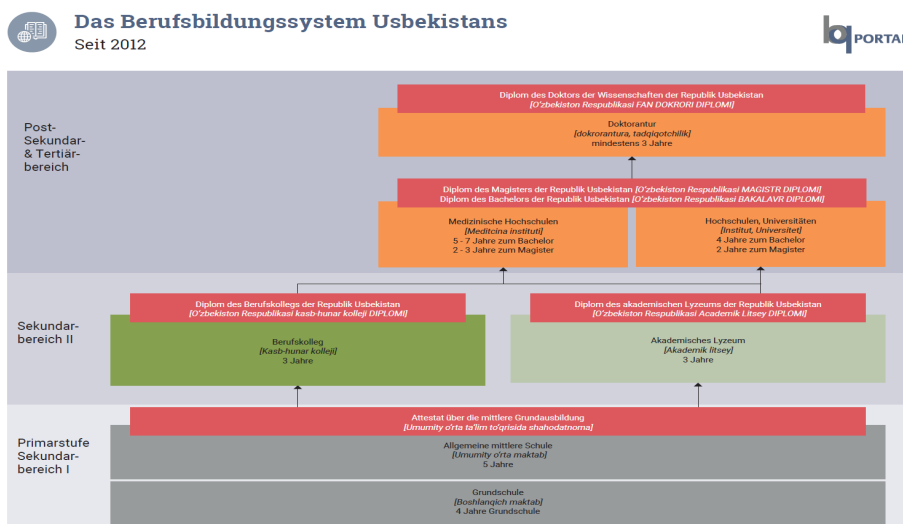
Das Berufsbildungssystem Usbekistans
Seit 2012

bq PORTAL

Post-Sekundar- & Tertiärbereich

Diplom des Doktors der Wissenschaften der Republik Usbekistan
[O'zbekiston Respublikasi FAN DOKRORI DIPLOMI]

Doktorantur
[dokrorantura, tadqiqotchilik]
mindestens 3 Jahre

Diplom des Magisters der Republik Usbekistan [O'zbekiston Respublikasi MAGISTR DIPLOMI]
Diplom des Bachelors der Republik Usbekistan [O'zbekiston Respublikasi BAKALAVR DIPLOMI]

Medizinische Hochschulen
[Meditcina instituti]
5 - 7 Jahre zum Bachelor
2 - 3 Jahre zum Magister

Hochschulen, Universitäten
[Institut, Universitet]
4 Jahre zum Bachelor
2 Jahre zum Magister

Sekundarbereich II

Diplom des Berufskollegs der Republik Usbekistan
[O'zbekiston Respublikasi kasb-hunar kolleji DIPLOMI]

Berufskolleg
[Kasb-hunar kolleji]
3 Jahre

Diplom des akademischen Lyzeums der Republik Usbekistan
[O'zbekiston Respublikasi Academik Litsey DIPLOMI]

Akademisches Lyzeum
[Akademik litsey]
3 Jahre

Primarstufe Sekundarbereich I

Attestat über die mittlere Grundausbildung
[Umumiy o'rta ta'lim to'qrisida shahodatnoma]

Allgemeine mittlere Schule
[Umumiy o'rta maktab]
5 Jahre

Grundschule
[Boshlanqich maktab]
4 Jahre Grundschule